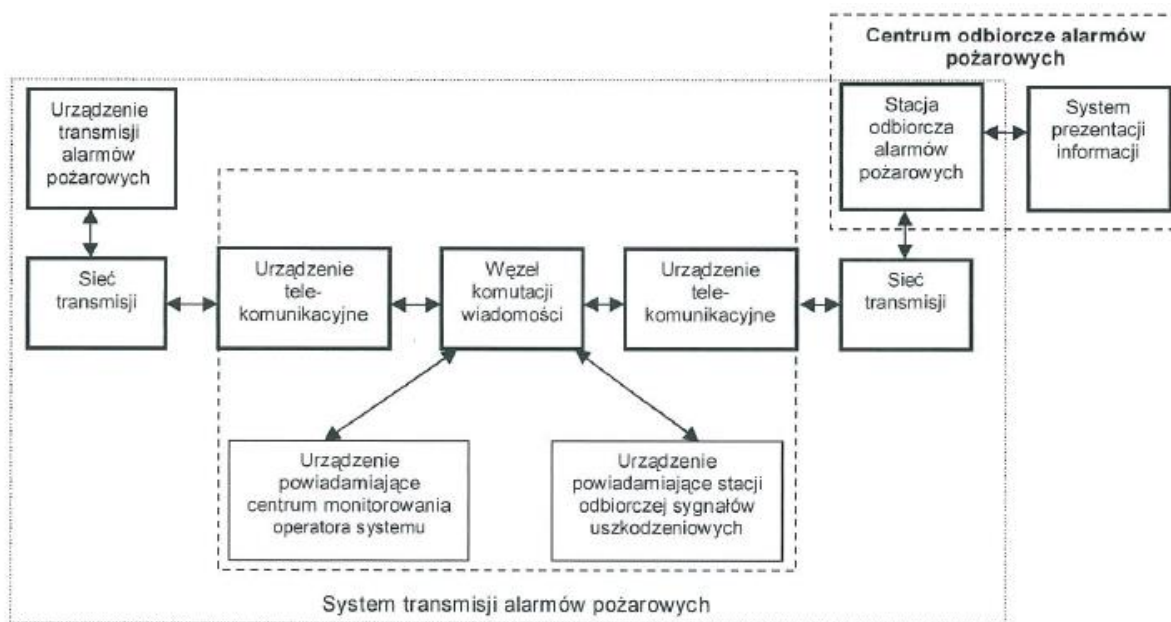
Centrum odbiorcze alarmów pożarowych

Urządzenie transmisji alarmów pożarowych

Stacja odbiorcza alarmów pożarowych

System prezentacji informacji

Sieć transmisji

Urządzenie telekomunikacyjne

Węzeł komutacji wiadomości

Urządzenie telekomunikacyjne

Sieć transmisji

Urządzenie powiadamiające centrum monitorowania operatora systemu

Urządzenie powiadamiające stacji odbiorczej sygnałów uszkodzeniowych

System transmisji alarmów pożarowych